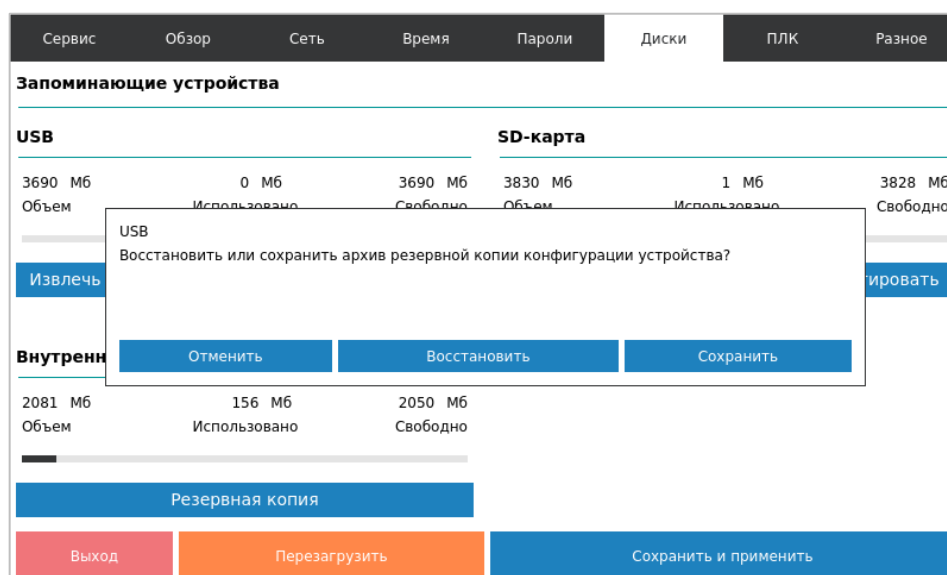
Сервис Обзор Сеть Время Пароли Диски ПЛК Разное

Запоминающие устройства

USB

3690 Мб 0 Мб 3690 Мб
Объем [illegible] Свободно

Извлечь

SD-карта

3830 Мб 1 Мб 3828 Мб
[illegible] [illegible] Свободно

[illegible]тировать

USB
Восстановить или сохранить архив резервной копии конфигурации устройства?

Отменить Восстановить Сохранить

Внутренн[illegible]

2081 Мб 156 Мб 2050 Мб
Объем Использовано Свободно

Резервная копия

Выход Перезагрузить Сохранить и применить